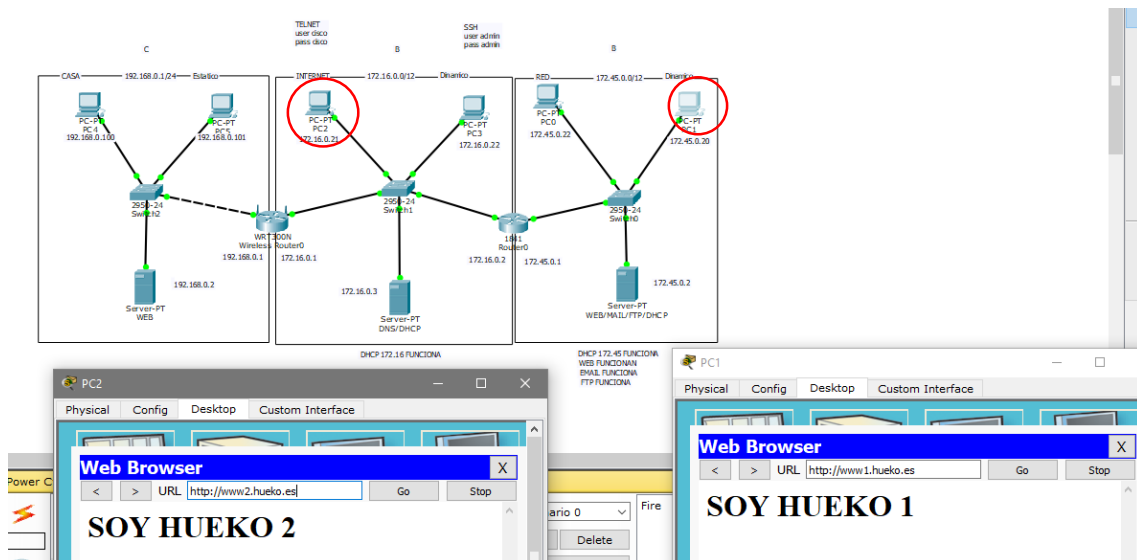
TELNET
user disco
pass disco

SSH
user admin
pass admin

C

B

B

CASA 192.168.0.1/24 Estatico

INTERNET 172.16.0.0/12 Dinamico

RED 172.45.0.0/12 Dinamico

PC-PT
PC4
192.168.0.100

PC-PT
PC5
192.168.0.101

PC-PT
PC2
172.16.0.21

PC-PT
PC3
172.16.0.22

PC-PT
PC0
172.45.0.22

PC-PT
PC1
172.45.0.20

2950-24
Switch2

WRT300N
Wireless Router0
192.168.0.1

172.16.0.1

2950-24
Switch1

1841
Router0

172.16.0.2

172.45.0.1

2950-24
Switch0

Server-PT
WEB

192.168.0.2

172.16.0.3

Server-PT
DNS/DHCP

Server-PT
WEB/MAIL/FTP/DHCP

172.45.0.2

DHCP 172.16 FUNCIONA

DHCP 172.45 FUNCIONA
WEB FUNCIONAN
EMAIL FUNCIONA
FTP FUNCIONA

PC2

Physical Config Desktop Custom Interface

Web Browser X

< > URL http://www2.hueko.es Go Stop

SOY HUEKO 2

PC1

Physical Config Desktop Custom Interface

Web Browser X

< > URL http://www1.hueko.es Go Stop

SOY HUEKO 1

Power C

ario 0

Fire

Delete